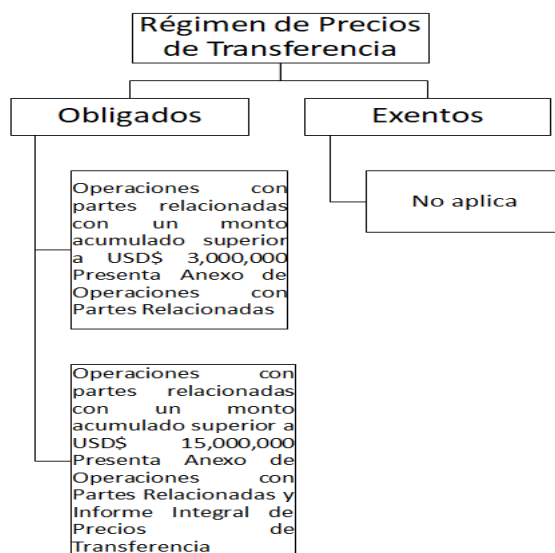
Régimen de Precios de Transferencia

Obligados

Exentos

Operaciones con partes relacionadas con un monto acumulado superior a USD$ 3,000,000 Presenta Anexo de Operaciones con Partes Relacionadas

No aplica

Operaciones con partes relacionadas con un monto acumulado superior a USD$ 15,000,000 Presenta Anexo de Operaciones con Partes Relacionadas y Informe Integral de Precios de Transferencia